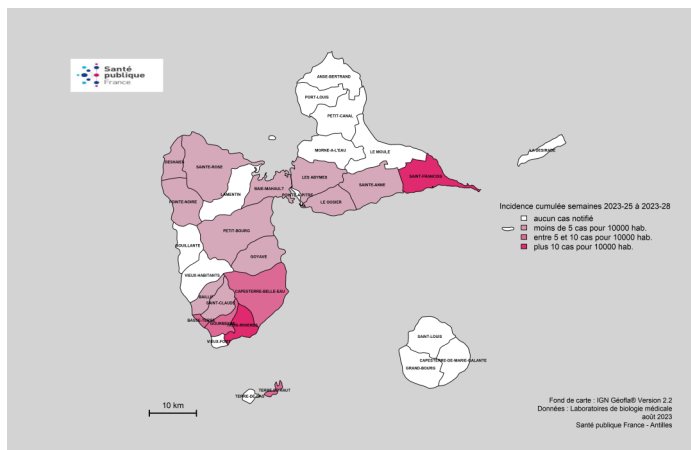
Santé publique France

ANSE-BERTRAND
PORT-LOUIS
PETIT-CANAL
MORNE-A-L'EAU
LE MOULE
LA DESIRADE
DESHAIES
SAINTE-ROSE
LES ABYMES
SAINT-FRANCOIS
LAMENTIN
BAIE-MAHAULT
POINTE-A-PITRE
SAINTE-ANNE
LE GOSIER
POINTE-NOIRE
PETIT-BOURG
BOUILLANTE
GOYAVE
VIEUX-HABITANTS
CAPESTERRE-BELLE-EAU
BAILLIF
SAINT-CLAUDE
BASSE-TERRE
GOURBEYRE
TROIS-RIVIERES
VIEUX-FORT
SAINT-LOUIS
CAPESTERRE-DE-MARIE-GALANTE
GRAND-BOURG
TERRE-DE-HAUT
TERRE-DE-BAS

Incidence cumulée semaines 2023-25 à 2023-28
aucun cas notifié
moins de 5 cas pour 10000 hab.
entre 5 et 10 cas pour 10000 hab.
plus 10 cas pour 10000 hab.

10 km

Fond de carte : IGN Géofla® Version 2.2
Données : Laboratoires de biologie médicale
août 2023
Santé publique France - Antilles